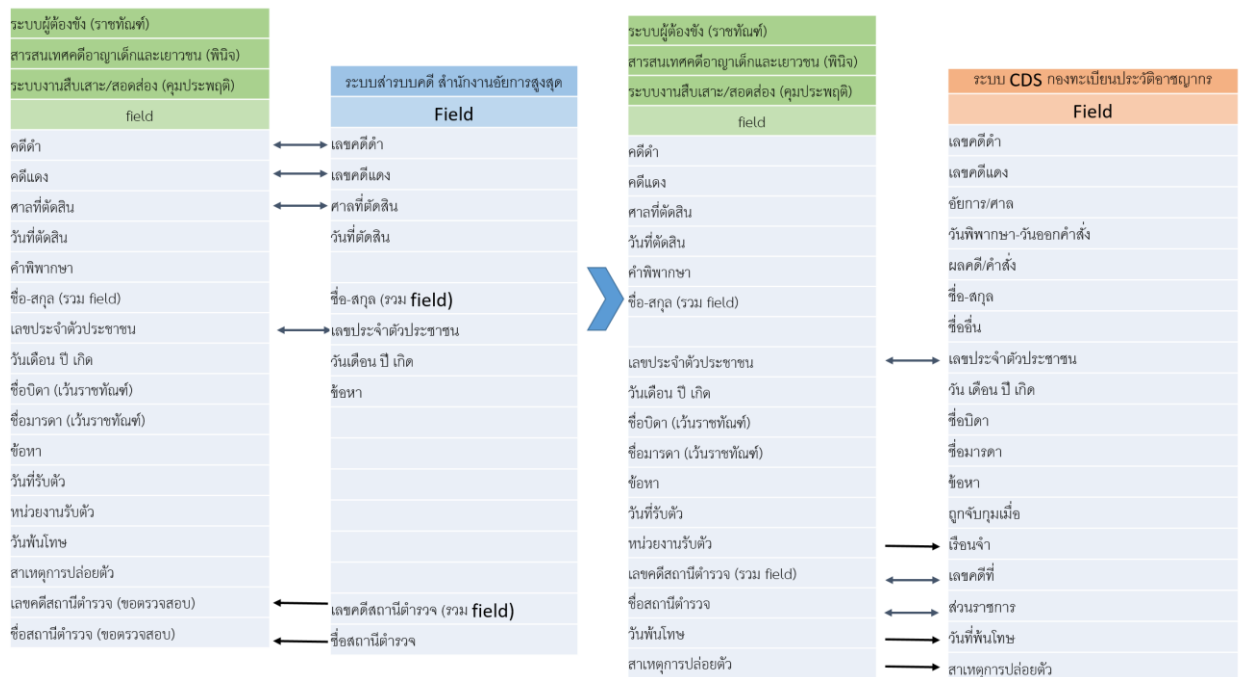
ระบบผู้ต้องขัง (ราชทัณฑ์)
สารสนเทศคดีอาญาเด็กและเยาวชน (พินิจ)
ระบบงานสืบเสาะ/สอดส่อง (คุมประพฤติ)
field

| field | ระบบสารบบคดี สำนักงานอัยการสูงสุด Field |
|---|---|
| คดีดำ | เลขคดีดำ |
| คดีแดง | เลขคดีแดง |
| ศาลที่ตัดสิน | ศาลที่ตัดสิน |
| วันที่ตัดสิน | วันที่ตัดสิน |
| คำพิพากษา | |
| ชื่อ-สกุล (รวม field) | ชื่อ-สกุล (รวม field) |
| เลขประจำตัวประชาชน | เลขประจำตัวประชาชน |
| วันเดือน ปี เกิด | วันเดือน ปี เกิด |
| ชื่อบิดา (เว้นราชทัณฑ์) | ข้อหา |
| ชื่อมารดา (เว้นราชทัณฑ์) | |
| ข้อหา | |
| วันที่รับตัว | |
| หน่วยงานรับตัว | |
| วันพ้นโทษ | |
| สาเหตุการปล่อยตัว | |
| เลขคดีสถานีตำรวจ (ขอตรวจสอบ) | เลขคดีสถานีตำรวจ (รวม field) |
| ชื่อสถานีตำรวจ (ขอตรวจสอบ) | ชื่อสถานีตำรวจ |

ระบบผู้ต้องขัง (ราชทัณฑ์)
สารสนเทศคดีอาญาเด็กและเยาวชน (พินิจ)
ระบบงานสืบเสาะ/สอดส่อง (คุมประพฤติ)
field

| field | ระบบ CDS กองทะเบียนประวัติอาชญากร Field |
|---|---|
| คดีดำ | เลขคดีดำ |
| คดีแดง | เลขคดีแดง |
| ศาลที่ตัดสิน | อัยการ/ศาล |
| วันที่ตัดสิน | วันพิพากษา-วันออกคำสั่ง |
| คำพิพากษา | ผลคดี/คำสั่ง |
| ชื่อ-สกุล (รวม field) | ชื่อ-สกุล |
| | ชื่ออื่น |
| เลขประจำตัวประชาชน | เลขประจำตัวประชาชน |
| วันเดือน ปี เกิด | วัน เดือน ปี เกิด |
| ชื่อบิดา (เว้นราชทัณฑ์) | ชื่อบิดา |
| ชื่อมารดา (เว้นราชทัณฑ์) | ชื่อมารดา |
| ข้อหา | ข้อหา |
| วันที่รับตัว | ถูกจับกุมเมื่อ |
| หน่วยงานรับตัว | เรือนจำ |
| เลขคดีสถานีตำรวจ (รวม field) | เลขคดีที่ |
| ชื่อสถานีตำรวจ | ส่วนราชการ |
| วันพ้นโทษ | วันที่พ้นโทษ |
| สาเหตุการปล่อยตัว | สาเหตุการปล่อยตัว |